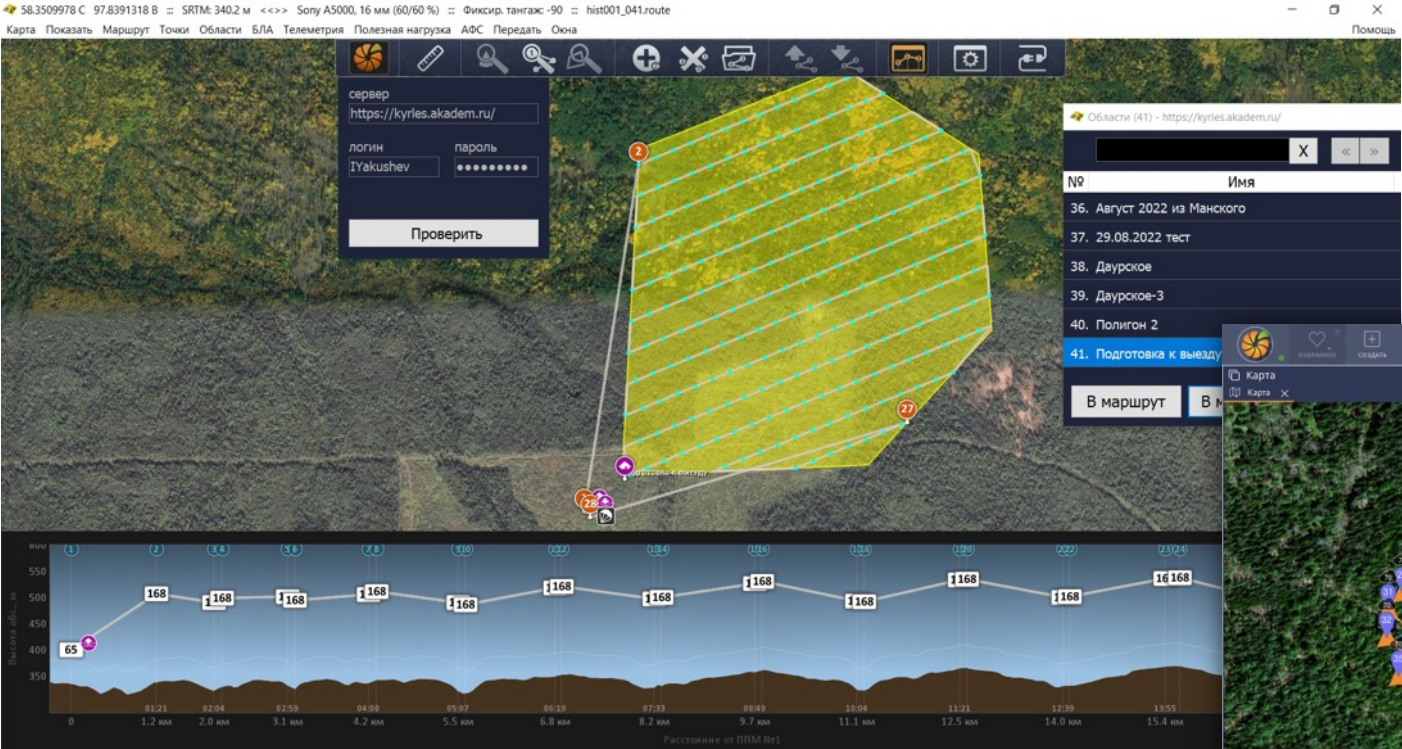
58.3509978 С 97.8391318 В :: SRTM: 340.2 м <<>> Sony A5000, 16 мм (60/60 %) :: Фиксир. тангаж: -90 :: hist001_041.route

Карта Показать Маршрут Точки Области БЛА Телеметрия Полезная нагрузка АФС Передать Окна

Помощь

сервер
https://kyrles.akadem.ru/
логин
IYakushev
пароль
•••••••••
Проверить

Области (41) - https://kyrles.akadem.ru/
X
« »
№ Имя
36. Август 2022 из Манского
37. 29.08.2022 тест
38. Даурское
39. Даурское-3
40. Полигон 2
41. Подготовка к выезду
В маршрут
В м

ИЗБРАННОЕ
СОЗДАТЬ
Карта
Карта

2
27
28
Подготовка к выезду

600
550
500
450
400
350
Высота абс., м
1 2 3 4 5 6 7 8 9 10 11 12 13 14 15 16 17 18 19 20 21 22 23 24
65
168
168
168
168
168
168
168
168
168
168
168
168
168
168
168
168
168
168
168
168
168
168
168
0
01:21 1.2 км
02:04 2.0 км
02:59 3.1 км
04:00 4.2 км
05:07 5.5 км
06:19 6.8 км
07:33 8.2 км
08:49 9.7 км
10:04 11.1 км
11:21 12.5 км
12:39 14.0 км
13:55 15.4 км
Расстояние от ППМ №1